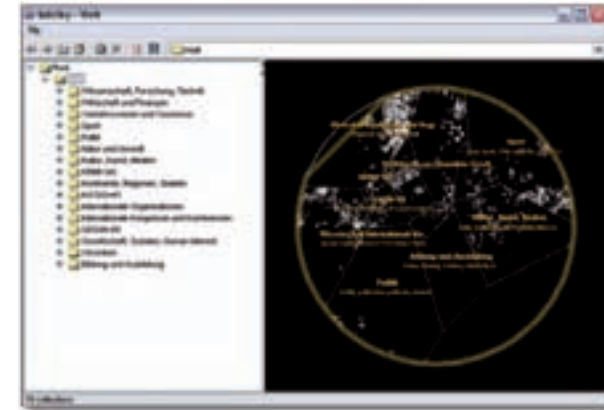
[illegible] - Work

File

Work

Work

Wissenschaft, Forschung, Technik
Wirtschaft und Finanzen
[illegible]
Sport
Politik
Natur und Umwelt
Kultur, Kunst, Medien
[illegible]
Kontinente, Regionen, Staaten
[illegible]
Internationale Organisationen
Internationale Kongresse und Konferenzen
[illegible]
Gesellschaft, Soziales, Human Interest
Chroniken
Bildung und Ausbildung

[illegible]